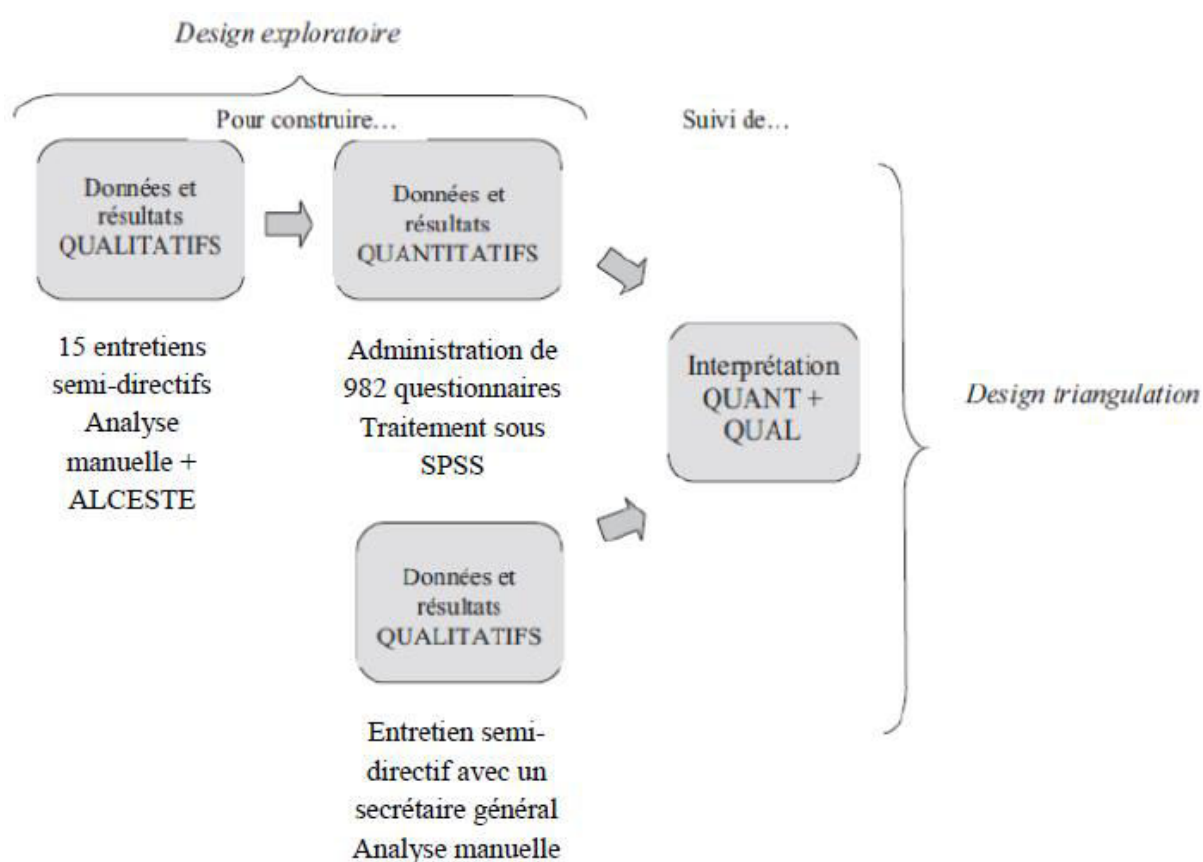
Design exploratoire

Pour construire…

Suivi de…

Données et résultats QUALITATIFS

Données et résultats QUANTITATIFS

15 entretiens semi-directifs Analyse manuelle + ALCESTE

Administration de 982 questionnaires Traitement sous SPSS

Interprétation QUANT + QUAL

Design triangulation

Données et résultats QUALITATIFS

Entretien semi-directif avec un secrétaire général Analyse manuelle